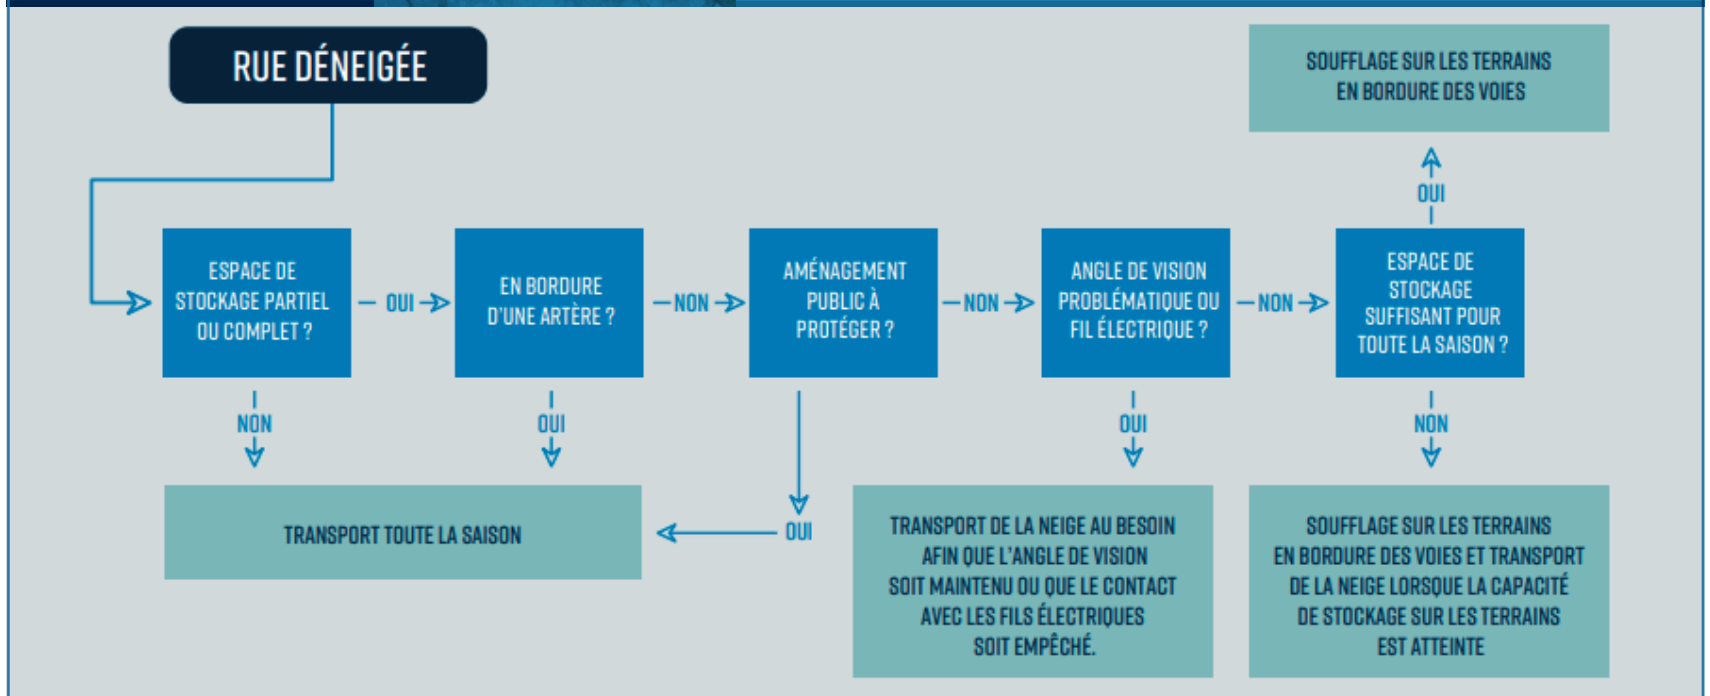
RUE DÉNEIGÉE

ESPACE DE STOCKAGE PARTIEL OU COMPLET ?

OUI

EN BORDURE D'UNE ARTÈRE ?

NON

AMÉNAGEMENT PUBLIC À PROTÉGER ?

NON

ANGLE DE VISION PROBLÉMATIQUE OU FIL ÉLECTRIQUE ?

NON

ESPACE DE STOCKAGE SUFFISANT POUR TOUTE LA SAISON ?

OUI

SOUFFLAGE SUR LES TERRAINS EN BORDURE DES VOIES

NON

OUI

OUI

OUI

NON

TRANSPORT TOUTE LA SAISON

TRANSPORT DE LA NEIGE AU BESOIN AFIN QUE L'ANGLE DE VISION SOIT MAINTENU OU QUE LE CONTACT AVEC LES FILS ÉLECTRIQUES SOIT EMPÊCHÉ.

SOUFFLAGE SUR LES TERRAINS EN BORDURE DES VOIES ET TRANSPORT DE LA NEIGE LORSQUE LA CAPACITÉ DE STOCKAGE SUR LES TERRAINS EST ATTEINTE